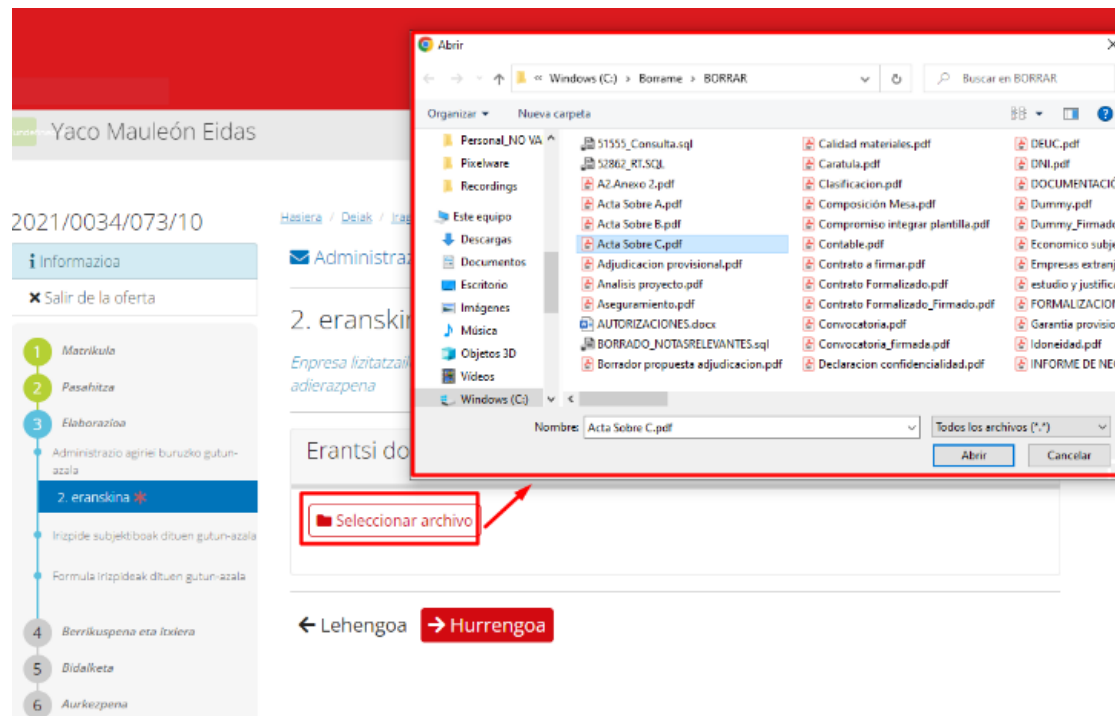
Yaco Mauleón Eidas

2021/0034/073/10

Hasiera / Deiak / Iza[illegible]

Informazioa

✖ Salir de la oferta

1 Matrikula

2 Pasahitza

3 Elaborazioa

Administrazio agiriei buruzko gutun-azala

2. eranskina *

Irizpide subjektiboak dituen gutun-azala

Formula irizpideak dituen gutun-azala

4 Berrikuspena eta itxiera

5 Bidalketa

6 Aurkezpena

Administraz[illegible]

2. eranski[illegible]

Enpresa lizitatzail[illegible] adierazpena

Erantsi do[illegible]

Seleccionar archivo

← Lehengoa

→ Hurrengoa

Abrir

« Windows (C:) > Borrame > BORRAR

Buscar en BORRAR

Organizar ▾ Nueva carpeta

Personal_NO VA
Pixelware
Recordings
Este equipo
Descargas
Documentos
Escritorio
Imágenes
Música
Objetos 3D
Vídeos
Windows (C:)

51555_Consulta.sql
52862_RT.SQL
A2.Anexo 2.pdf
Acta Sobre A.pdf
Acta Sobre B.pdf
Acta Sobre C.pdf
Adjudicacion provisional.pdf
Analisis proyecto.pdf
Aseguramiento.pdf
AUTORIZACIONES.docx
BORRADO_NOTASRELEVANTES.sql
Borrador propuesta adjudicacion.pdf

Calidad materiales.pdf
Caratula.pdf
Clasificacion.pdf
Composición Mesa.pdf
Compromiso integrar plantilla.pdf
Contable.pdf
Contrato a firmar.pdf
Contrato Formalizado.pdf
Contrato Formalizado_Firmado.pdf
Convocatoria.pdf
Convocatoria_firmada.pdf
Declaracion confidencialidad.pdf

DEUC.pdf
DNI.pdf
DOCUMENTACIÓ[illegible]
Dummy.pdf
Dummy_Firmad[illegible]
Economico subj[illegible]
Empresas extran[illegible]
estudio y justific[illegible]
FORMALIZACIO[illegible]
Garantia provisio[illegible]
Idoneidad.pdf
INFORME DE NE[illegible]

Nombre: Acta Sobre C.pdf

Todos los archivos (*.*)

Abrir

Cancelar